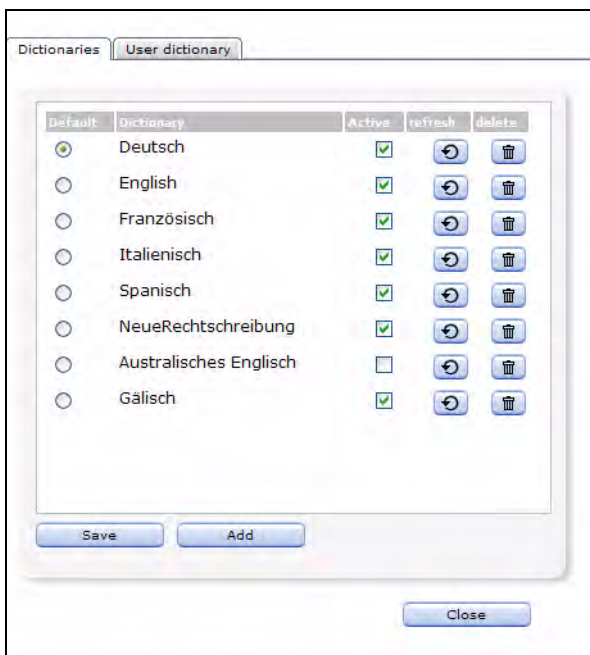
Dictionaries | User dictionary

| Default | Dictionary | Active | refresh | delete |
|---|---|---|---|---|
| | Deutsch | | | |
| | English | | | |
| | Französisch | | | |
| | Italienisch | | | |
| | Spanisch | | | |
| | NeueRechtschreibung | | | |
| | Australisches Englisch | | | |
| | Gälisch | | | |

Save Add

Close